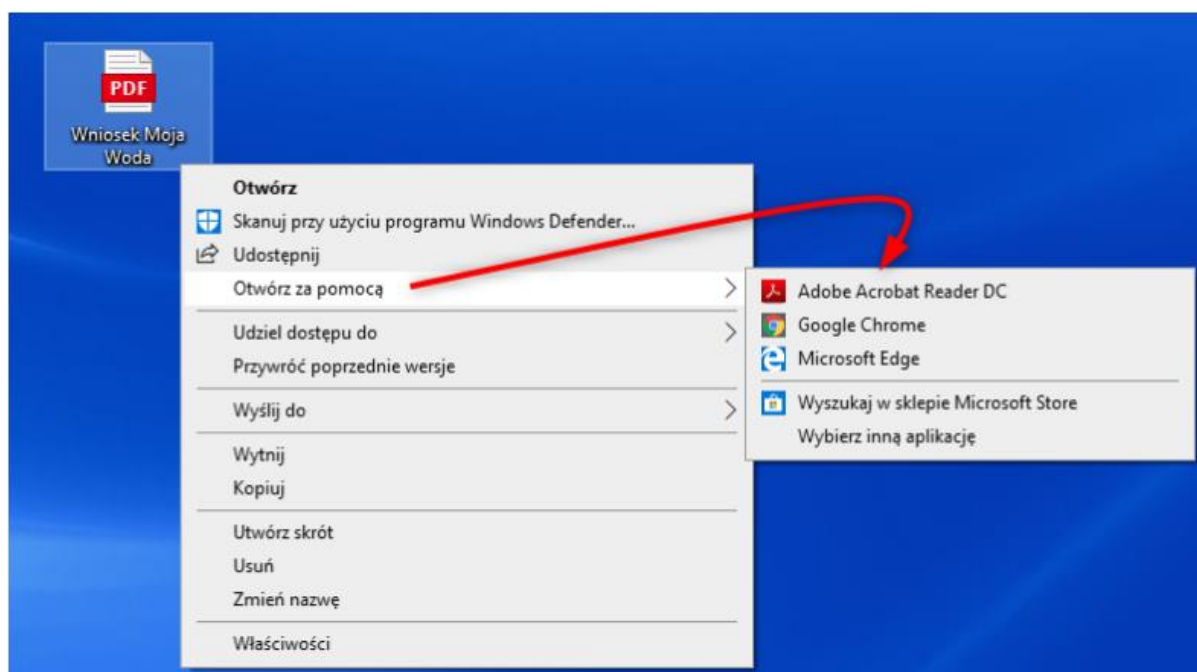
PDF

Wniosek Moja Woda

Otwórz
Skanuj przy użyciu programu Windows Defender...
Udostępnij
Otwórz za pomocą
Udziel dostępu do
Przywróć poprzednie wersje
Wyślij do
Wytnij
Kopiuj
Utwórz skrót
Usuń
Zmień nazwę
Właściwości

Adobe Acrobat Reader DC
Google Chrome
Microsoft Edge
Wyszukaj w sklepie Microsoft Store
Wybierz inną aplikację